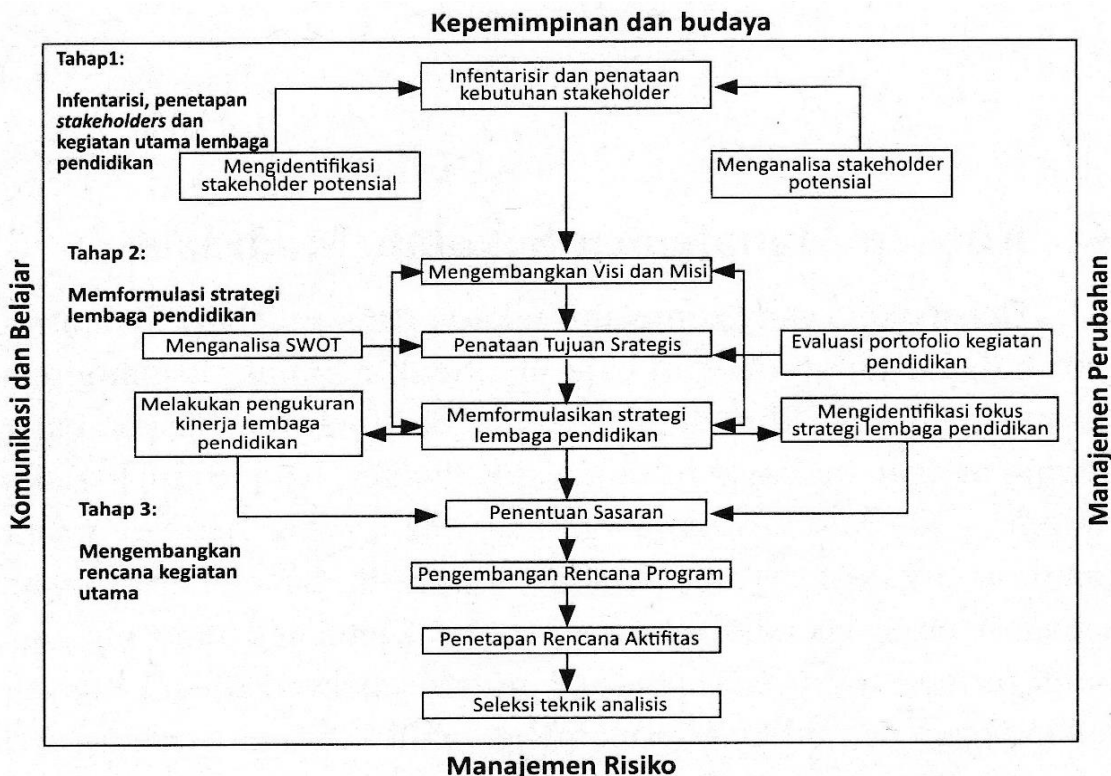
Kepemimpinan dan budaya

Komunikasi dan Belajar

Manajemen Perubahan

Tahap1:

Infentarisi, penetapan *stakeholders* dan kegiatan utama lembaga pendidikan

Infentarisir dan penataan kebutuhan stakeholder

Mengidentifikasi stakeholder potensial

Menganalisa stakeholder potensial

Tahap 2:

Memformulasi strategi lembaga pendidikan

Mengembangkan Visi dan Misi

Menganalisa SWOT

Penataan Tujuan Srategis

Evaluasi portofolio kegiatan pendidikan

Melakukan pengukuran kinerja lembaga pendidikan

Memformulasikan strategi lembaga pendidikan

Mengidentifikasi fokus strategi lembaga pendidikan

Tahap 3:

Mengembangkan rencana kegiatan utama

Penentuan Sasaran

Pengembangan Rencana Program

Penetapan Rencana Aktifitas

Seleksi teknik analisis

Manajemen Risiko